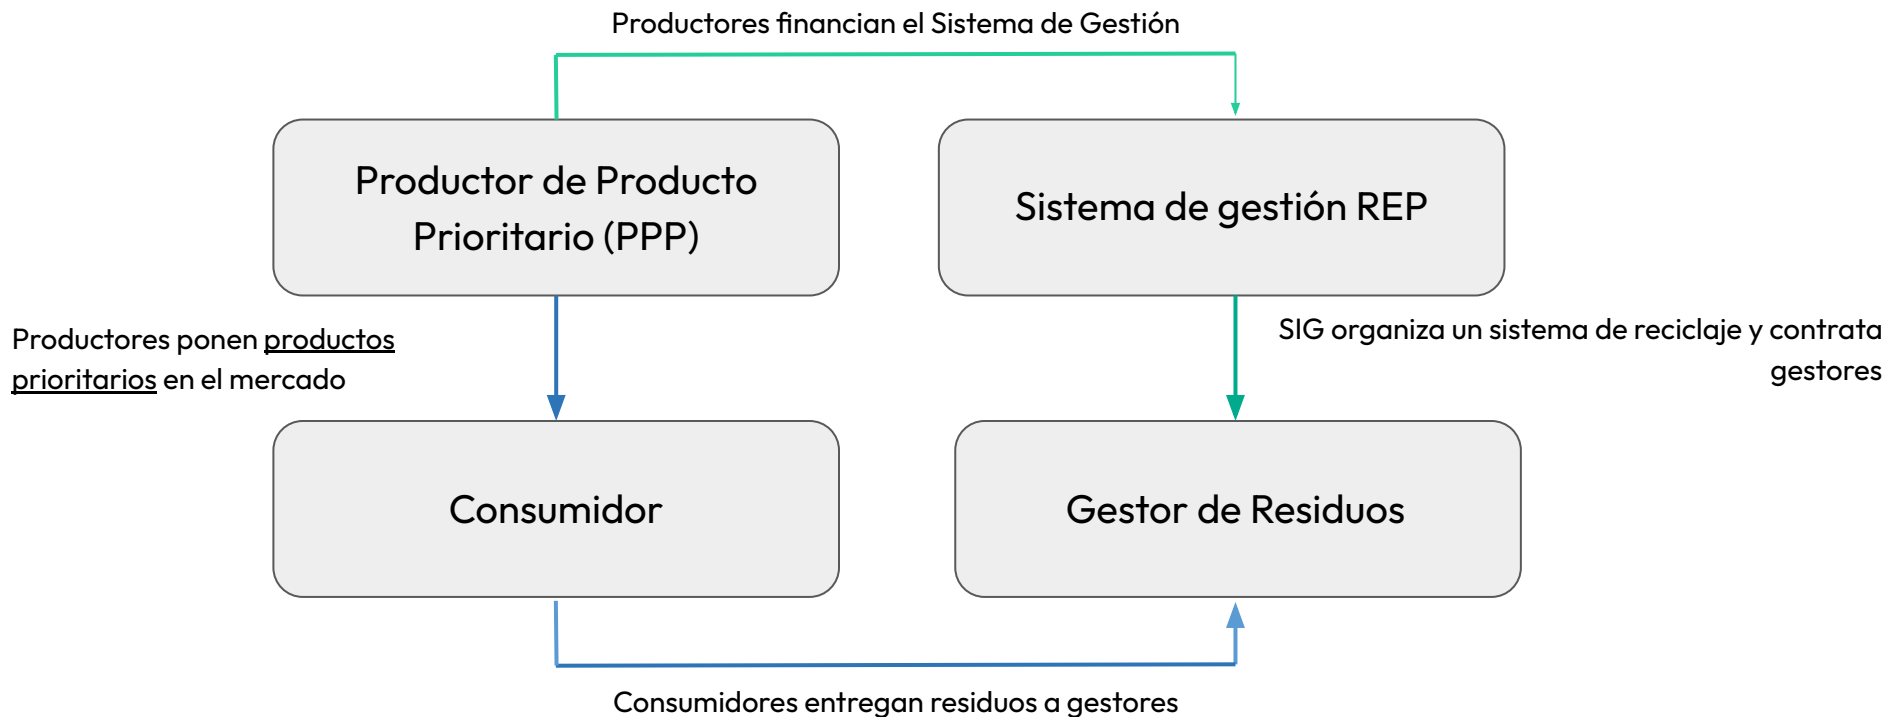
Productores financian el Sistema de Gestión

Productor de Producto Prioritario (PPP)

Sistema de gestión REP

Productores ponen productos prioritarios en el mercado

SIG organiza un sistema de reciclaje y contrata gestores

Consumidor

Gestor de Residuos

Consumidores entregan residuos a gestores